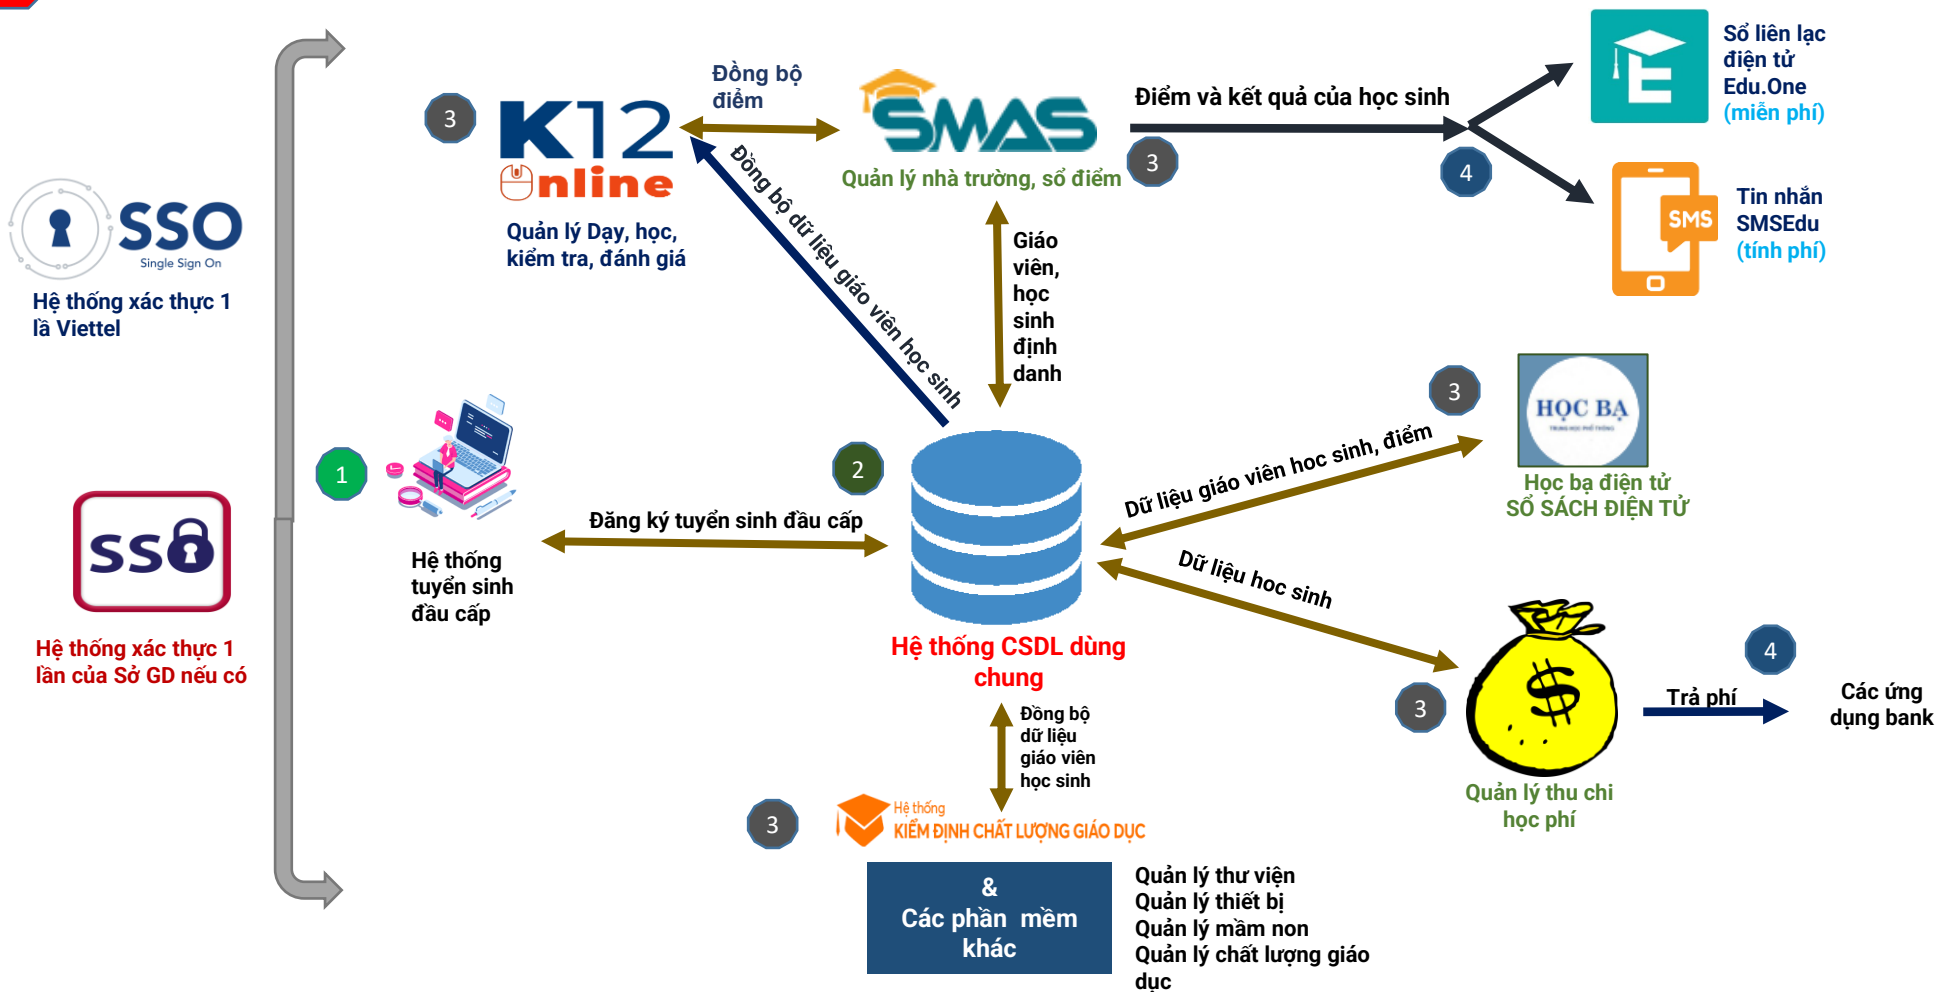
SSO
Single Sign On
Hệ thống xác thực 1 là Viettel

SSO

Hệ thống xác thực 1 lần của Sở GD nếu có

3
K12 Online
Quản lý Dạy, học, kiểm tra, đánh giá

Đồng bộ điểm

SMAS
Quản lý nhà trường, sổ điểm
3

Điểm và kết quả của học sinh
4

Sổ liên lạc điện tử Edu.One (miễn phí)

SMS
Tin nhắn SMSEdu (tính phí)

Đồng bộ dữ liệu giáo viên học sinh

Giáo viên, học sinh định danh

1
Hệ thống tuyển sinh đầu cấp

2
Đăng ký tuyển sinh đầu cấp

Hệ thống CSDL dùng chung

Dữ liệu giáo viên hoc sinh, điểm
3
HỌC BẠ
Học bạ điện tử
SỔ SÁCH ĐIỆN TỬ

Dữ liệu hoc sinh

3
$
Quản lý thu chi học phí

4
Trả phí
Các ứng dụng bank

Đồng bộ dữ liệu giáo viên học sinh

3
Hệ thống
KIỂM ĐỊNH CHẤT LƯỢNG GIÁO DỤC

&
Các phần mềm khác

Quản lý thư viện
Quản lý thiết bị
Quản lý mầm non
Quản lý chất lượng giáo dục